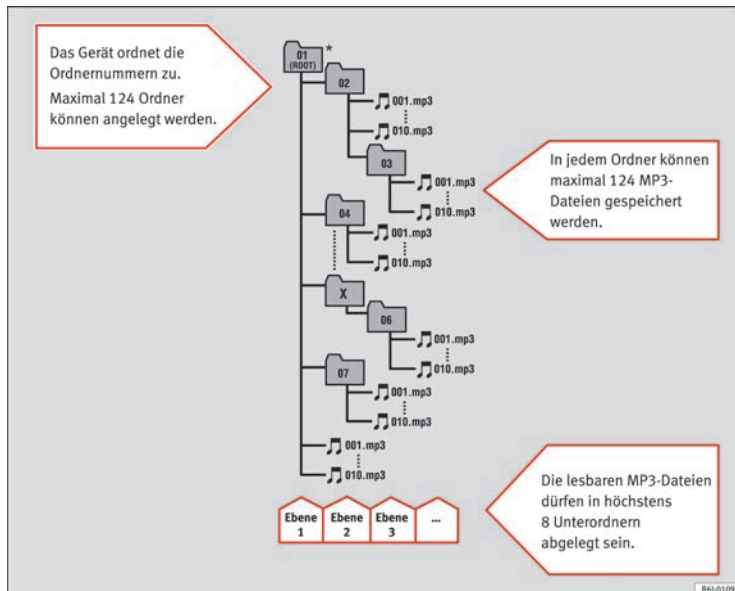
Das Gerät ordnet die Ordnernummern zu.
Maximal 124 Ordner können angelegt werden.

01 (ROOT) *

02

001.mp3

010.mp3

03

001.mp3

010.mp3

In jedem Ordner können maximal 124 MP3-Dateien gespeichert werden.

04

001.mp3

010.mp3

X

06

001.mp3

010.mp3

07

001.mp3

010.mp3

001.mp3

010.mp3

Die lesbaren MP3-Dateien dürfen in höchstens 8 Unterordnern abgelegt sein.

Ebene 1

Ebene 2

Ebene 3

...

B6J-0109